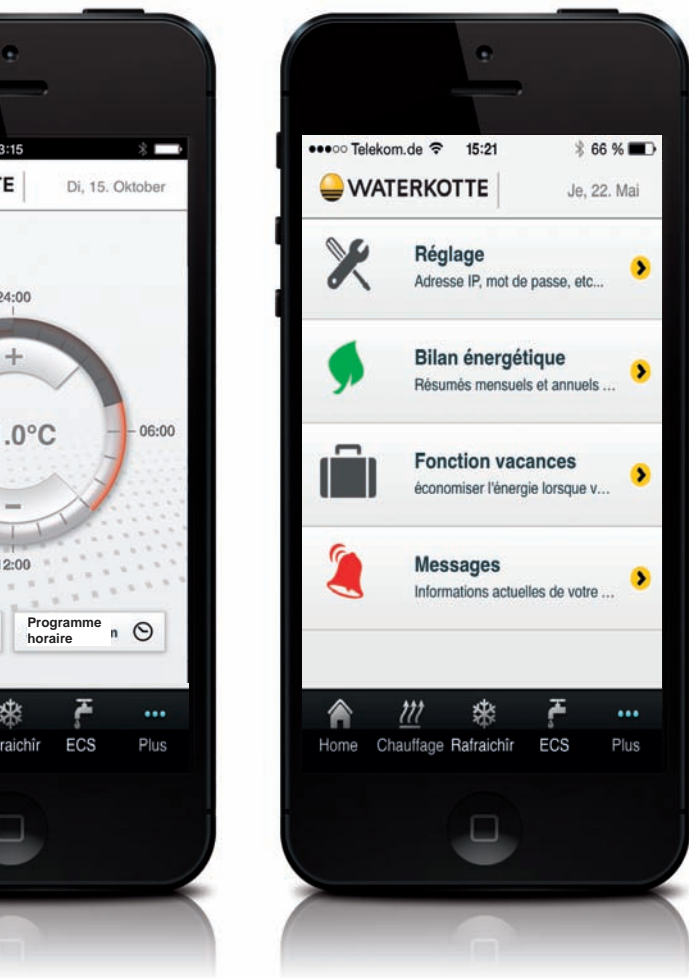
3:15

TE | Di, 15. Oktober

24:00

+

.0°C

06:00

–

2:00

Programme horaire n

raichir ECS Plus

●●●○○ Telekom.de 15:21 66 %

WATERKOTTE | Je, 22. Mai

Réglage
Adresse IP, mot de passe, etc...

Bilan énergétique
Résumés mensuels et annuels ...

Fonction vacances
économiser l'énergie lorsque v...

Messages
Informations actuelles de votre ...

Home Chauffage Rafraichir ECS Plus